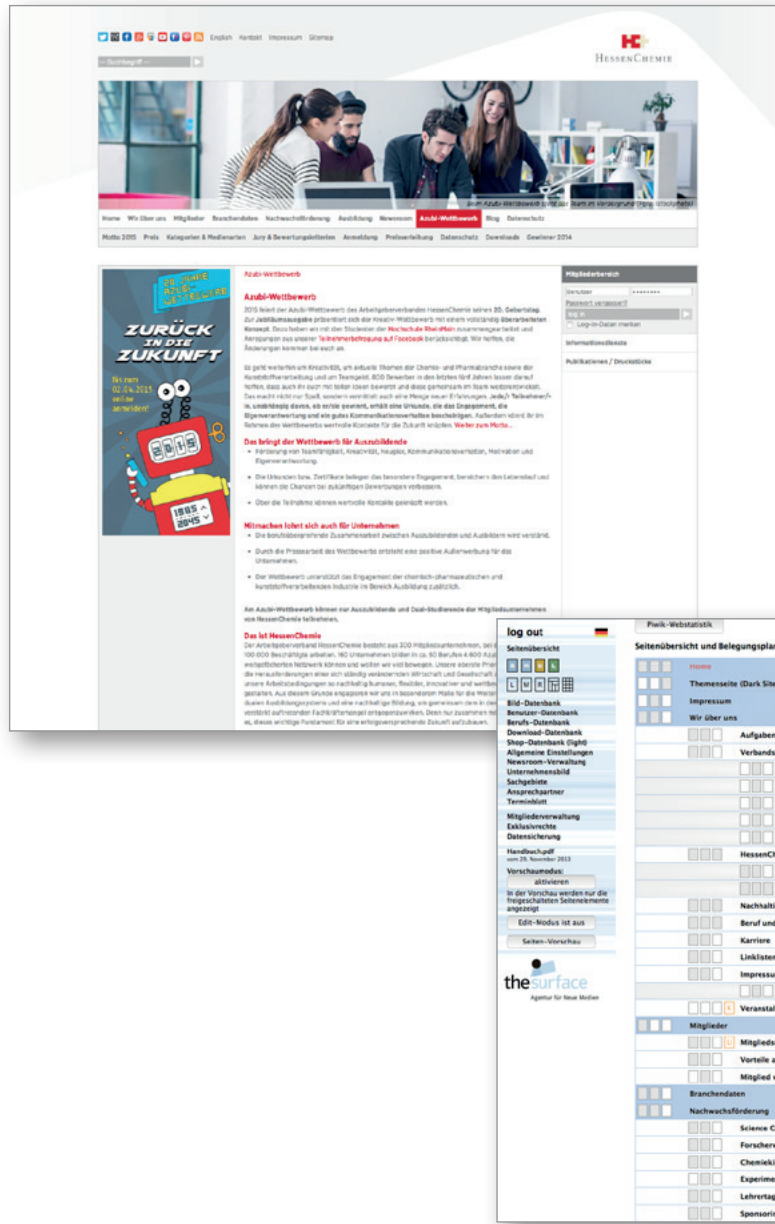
English Kontakt Impressum Sitemap

HessenChemie

Home Wir über uns Mitglieder Branchendaten Nachwuchsförderung Ausbildung Newsroom Azubi-Wettbewerb Blog Datenschutz

Motto 2015 Preis Kategorien & Medienarten Jury & Bewertungskriterien Anmeldung Preisverleihung Datenschutz Downloads Gewinner 2014

ZURÜCK IN DIE ZUKUNFT

1985 2045

Azubi-Wettbewerb

Azubi-Wettbewerb

2015 feiert der Azubi-Wettbewerb des Arbeitgeberverbandes HessenChemie seinen 20. Geburtstag. Zur Jubiläumsausgabe präsentiert sich der Kreativ-Wettbewerb mit einem vollständig überarbeiteten Konzept. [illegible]

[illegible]

Das bringt der Wettbewerb für Auszubildende

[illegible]

Mitmachen lohnt sich auch für Unternehmen

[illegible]

Das ist HessenChemie

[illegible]

Mitgliederbereich

Benutzer
Passwort vergessen?
log in
Log-In-Daten merken

Informationsdienste

Publikationen / Drucksachen

log out

Seitenübersicht

Bild-Datenbank
Benutzer-Datenbank
Berufs-Datenbank
Download-Datenbank
Shop-Datenbank (light)
Allgemeine Einstellungen
Newsroom-Verwaltung
Unternehmensbild
Sachgebiete
Ansprechpartner
Terminblatt

Mitgliederverwaltung
Exklusivrechte
Datensicherung

Handbuch.pdf
vom 29. November 2013

Vorschaumodus:
aktivieren
In der Vorschau werden nur die freigeschalteten Seitenelemente angezeigt

Edit-Modus ist aus

Seiten-Vorschau

thesurface
Agentur für Neue Medien

Piwik-Webstatistik

Seitenübersicht und Belegungsplan

Home
Themenseite (Dark Site
Impressum
Wir über uns
Aufgaben
Verbands
HessenCh
Nachhalti
Beruf und
Karriere
Linklisten
Impressu
Veranstal
Mitglieder
Mitglieds
Vorteile a
Mitglied v
Branchendaten
Nachwuchsförderung
Science C
Forschere
Chemieki
Experime
Lehrertag
Sponsori